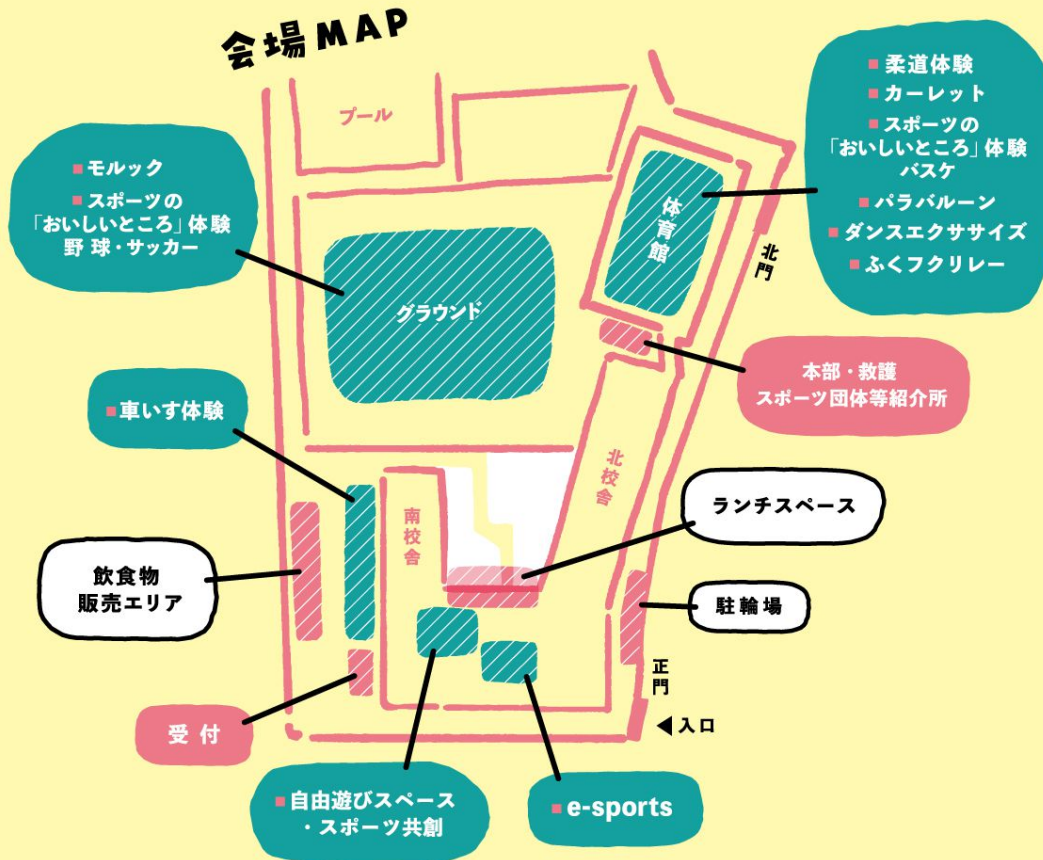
会場MAP

■柔道体験
■カーレット
■スポーツの「おいしいところ」体験 バスケ
■パラバルーン
■ダンスエクササイズ
■ふくフクリレー

プール

■モルック
■スポーツの「おいしいところ」体験 野球・サッカー

グラウンド

体育館

北門

本部・救護
スポーツ団体等紹介所

■車いす体験

北校舎

南校舎

ランチスペース

飲食物
販売エリア

駐輪場

正門

◀入口

受付

■自由遊びスペース
・スポーツ共創

■e-sports